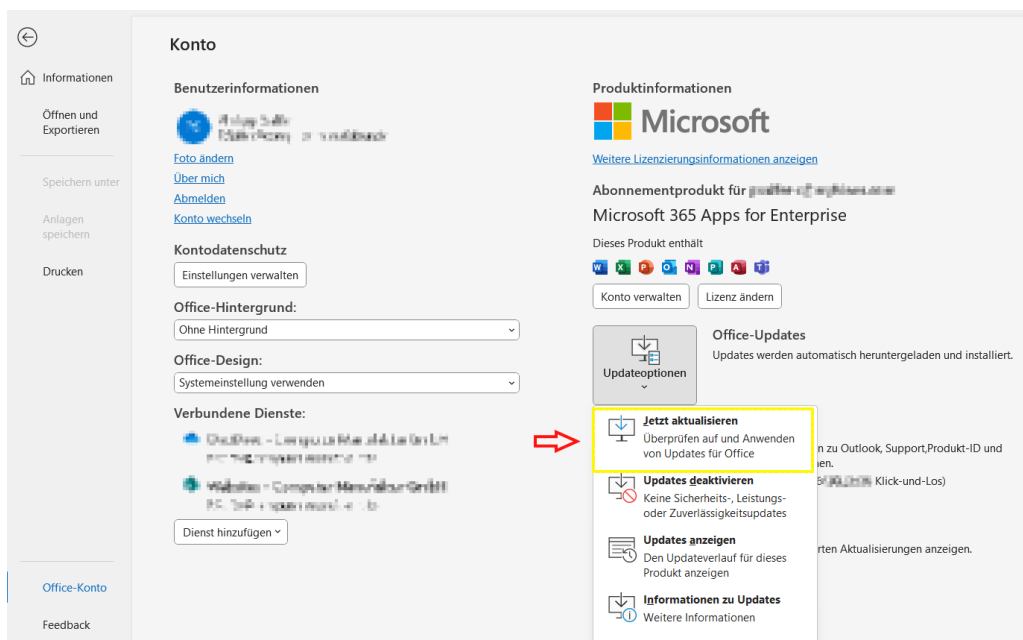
Informationen

Öffnen und Exportieren

Speichern unter

Anlagen speichern

Drucken

Office-Konto

Feedback

Konto

Benutzerinformationen

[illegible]

Foto ändern

Über mich

Abmelden

Konto wechseln

Kontodatenschutz

Einstellungen verwalten

Office-Hintergrund:

Ohne Hintergrund

Office-Design:

Systemeinstellung verwenden

Verbundene Dienste:

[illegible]

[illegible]

Dienst hinzufügen

Produktinformationen

Microsoft

Weitere Lizenzierungsinformationen anzeigen

Abonnementprodukt für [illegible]

Microsoft 365 Apps for Enterprise

Dieses Produkt enthält

Konto verwalten

Lizenz ändern

Updateoptionen

Office-Updates

Updates werden automatisch heruntergeladen und installiert.

Jetzt aktualisieren
Überprüfen auf und Anwenden von Updates für Office

Updates deaktivieren
Keine Sicherheits-, Leistungs- oder Zuverlässigkeitsupdates

Updates anzeigen
Den Updateverlauf für dieses Produkt anzeigen

Informationen zu Updates
Weitere Informationen

n zu Outlook, Support,Produkt-ID und
nen.
Klick-und-Los)

rten Aktualisierungen anzeigen.